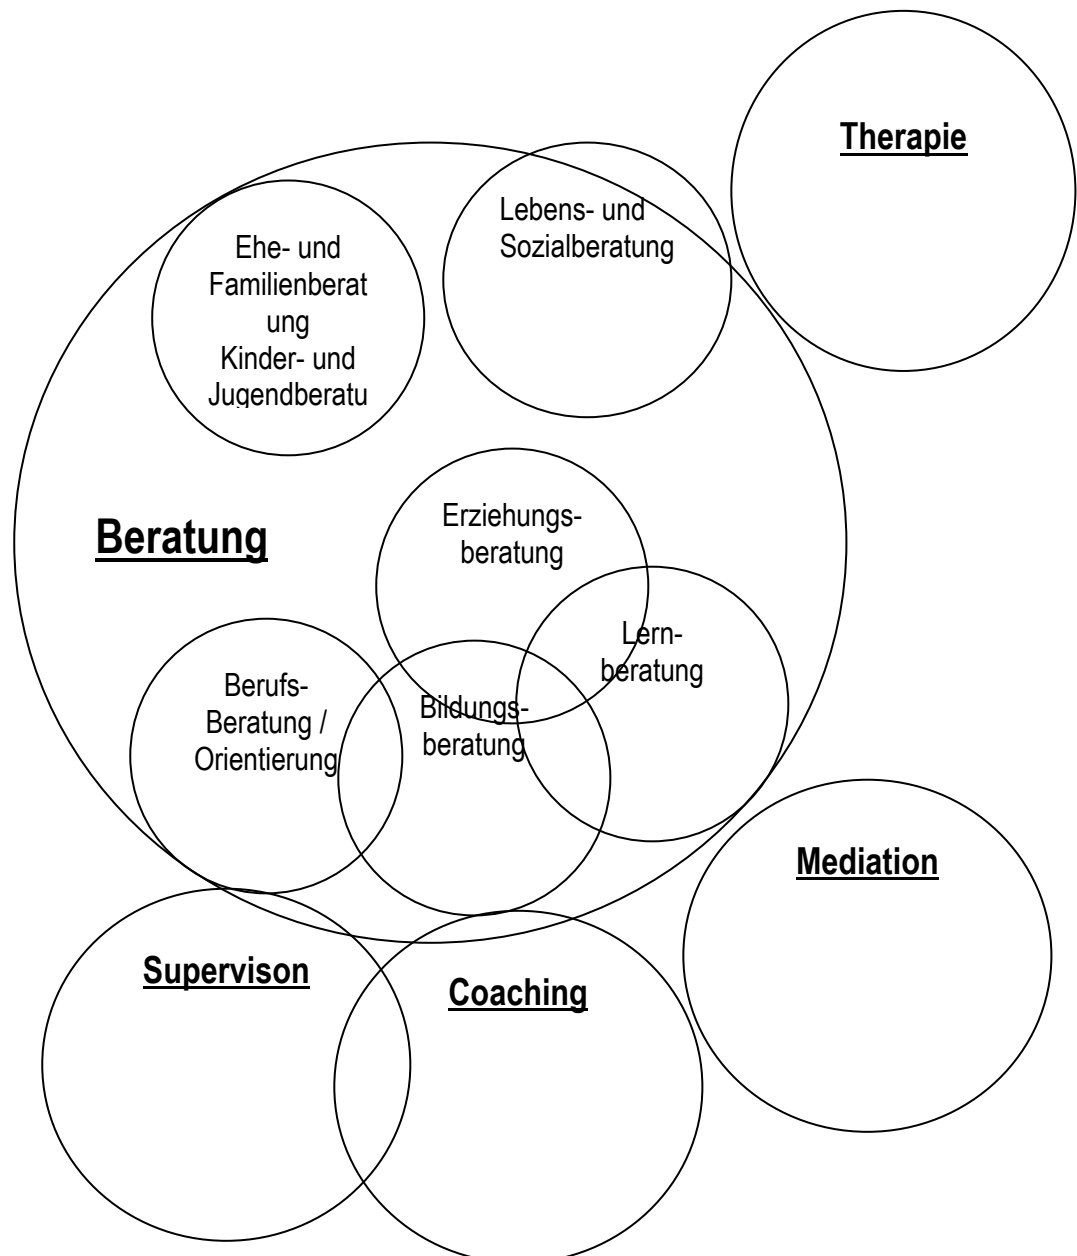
Therapie

Lebens- und Sozialberatung

Ehe- und Familienberat ung Kinder- und Jugendberatu

Beratung

Erziehungsberatung

Lernberatung

Berufs-Beratung / Orientierung

Bildungsberatung

Mediation

Supervison

Coaching